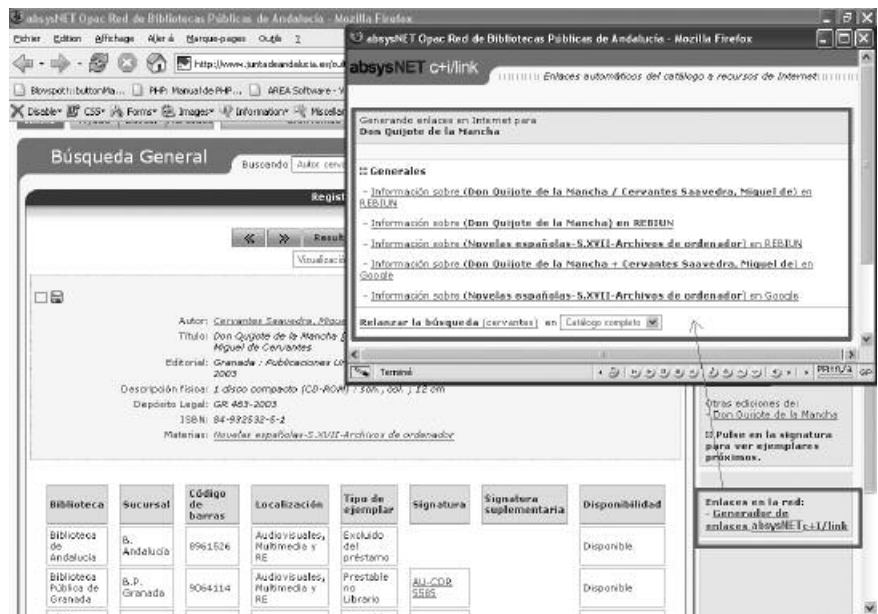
absysNET Opac Red de Bibliotecas Públicas de Andalucía - Mozilla Firefox

Fichier Edition Affichage Aller à Marque-pages Outils ?

http://www.juntadeandalucia.es/cul

Blowspot::buttonMa... PHP: Manual de PHP... AREA Software - V

Disable CSS Forms Images Information Miscellan

Búsqueda General

Buscando Autor cervantes

Regist

Result

Visualización

Autor: Cervantes Saavedra, Migue

Título: Don Quijote de la Mancha [ Miguel de Cervantes

Editorial: Granada : Publicaciones UI 2003

Descripción Física: 1 disco compacto (CD-ROM) : son., col. ; 12 cm

Depósito Legal: GR 483-2003

ISBN: 84-932532-6-1

Materias: Novelas españolas-S.XVII-Archivos de ordenador

| Biblioteca | Sucursal | Código de barras | Localización | Tipo de ejemplar | Signatura | Signatura suplementaria | Disponibilidad |
|---|---|---|---|---|---|---|---|
| Biblioteca de Andalucía | B. Andalucía | 8961526 | Audiovisuales, Multimedia y RE | Excluido del préstamo | | | Disponible |
| Biblioteca Pública de Granada | B.P. Granada | 9064114 | Audiovisuales, Multimedia y RE | Prestable no Librario | AU-CDR 5585 | | Disponible |

Otras ediciones de: Don Quijote de la Mancha

:: Pulse en la signatura para ver ejemplares próximos.

Enlaces en la red:
- Generador de enlaces absysNET c+i/link

absysNET Opac Red de Bibliotecas Públicas de Andalucía - Mozilla Firefox

absysNET c+i/link

Enlaces automáticos del catálogo a recursos de Internet

Generando enlaces en Internet para
Don Quijote de la Mancha

:: Generales

- Información sobre (Don Quijote de la Mancha / Cervantes Saavedra, Miguel de) en REBIUN

- Información sobre (Don Quijote de la Mancha) en REBIUN

- Información sobre (Novelas españolas-S.XVII-Archivos de ordenador) en REBIUN

- Información sobre (Don Quijote de la Mancha + Cervantes Saavedra, Miguel de) en Google

- Información sobre (Novelas españolas-S.XVII-Archivos de ordenador) en Google

Relanzar la búsqueda (cervantes) en Catálogo completo

Terminé

PRHR/A GP